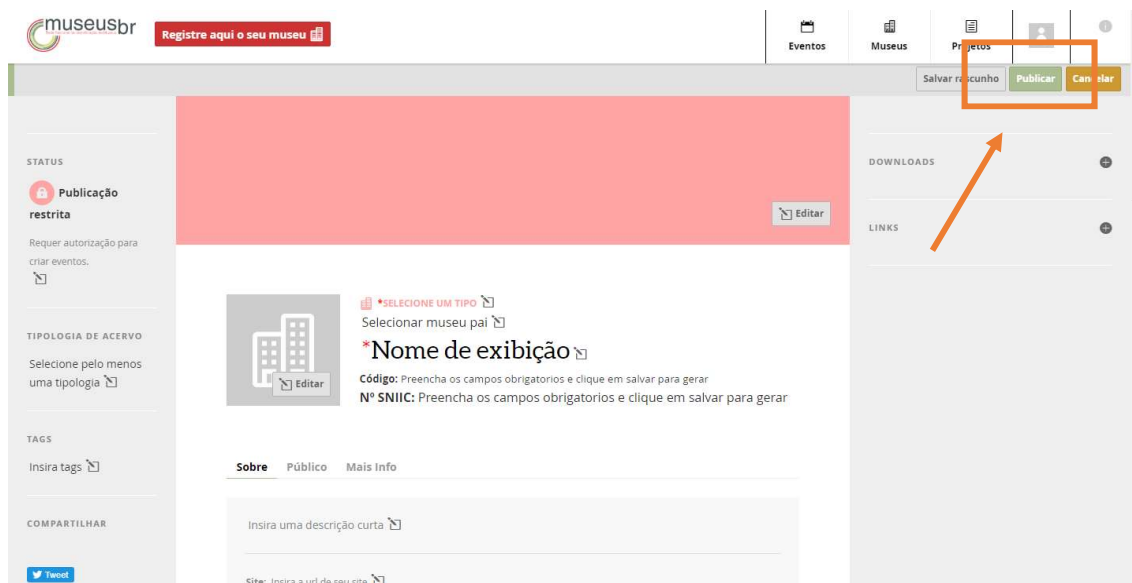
museusbr

Registre aqui o seu museu

Eventos

Museus

Projetos

Salvar rascunho

Publicar

Cancelar

STATUS

Publicação restrita

Requer autorização para criar eventos.

TIPOLOGIA DE ACERVO

Selecione pelo menos uma tipologia

TAGS

Insira tags

COMPARTILHAR

Tweet

Editar

*SELECIONE UM TIPO

Selecionar museu pai

*Nome de exibição

Editar

Código: Preencha os campos obrigatorios e clique em salvar para gerar

Nº SNIIC: Preencha os campos obrigatorios e clique em salvar para gerar

Sobre

Público

Mais Info

Insira uma descrição curta

Site: Insira a url de seu site

DOWNLOADS

LINKS